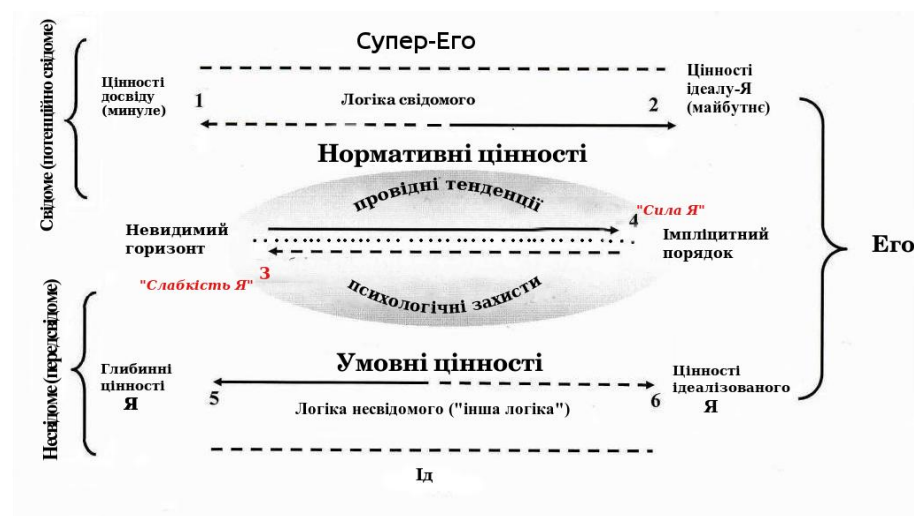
Свідоме (потенційно свідоме)

Супер-Его

Цінності досвіду (минуле)

1

Логіка свідомого

2

Цінності ідеалу-Я (майбутнє)

Нормативні цінності

провідні тенденції

"Сила Я"

4

Невидимий горизонт

Імпліцитний порядок

3

"Слабкість Я"

психологічні захисти

Его

Несвідоме (передсвідоме)

Глибинні цінності Я

Умовні цінності

5

Логіка несвідомого ("інша логіка")

6

Цінності ідеалізованого Я

Ід